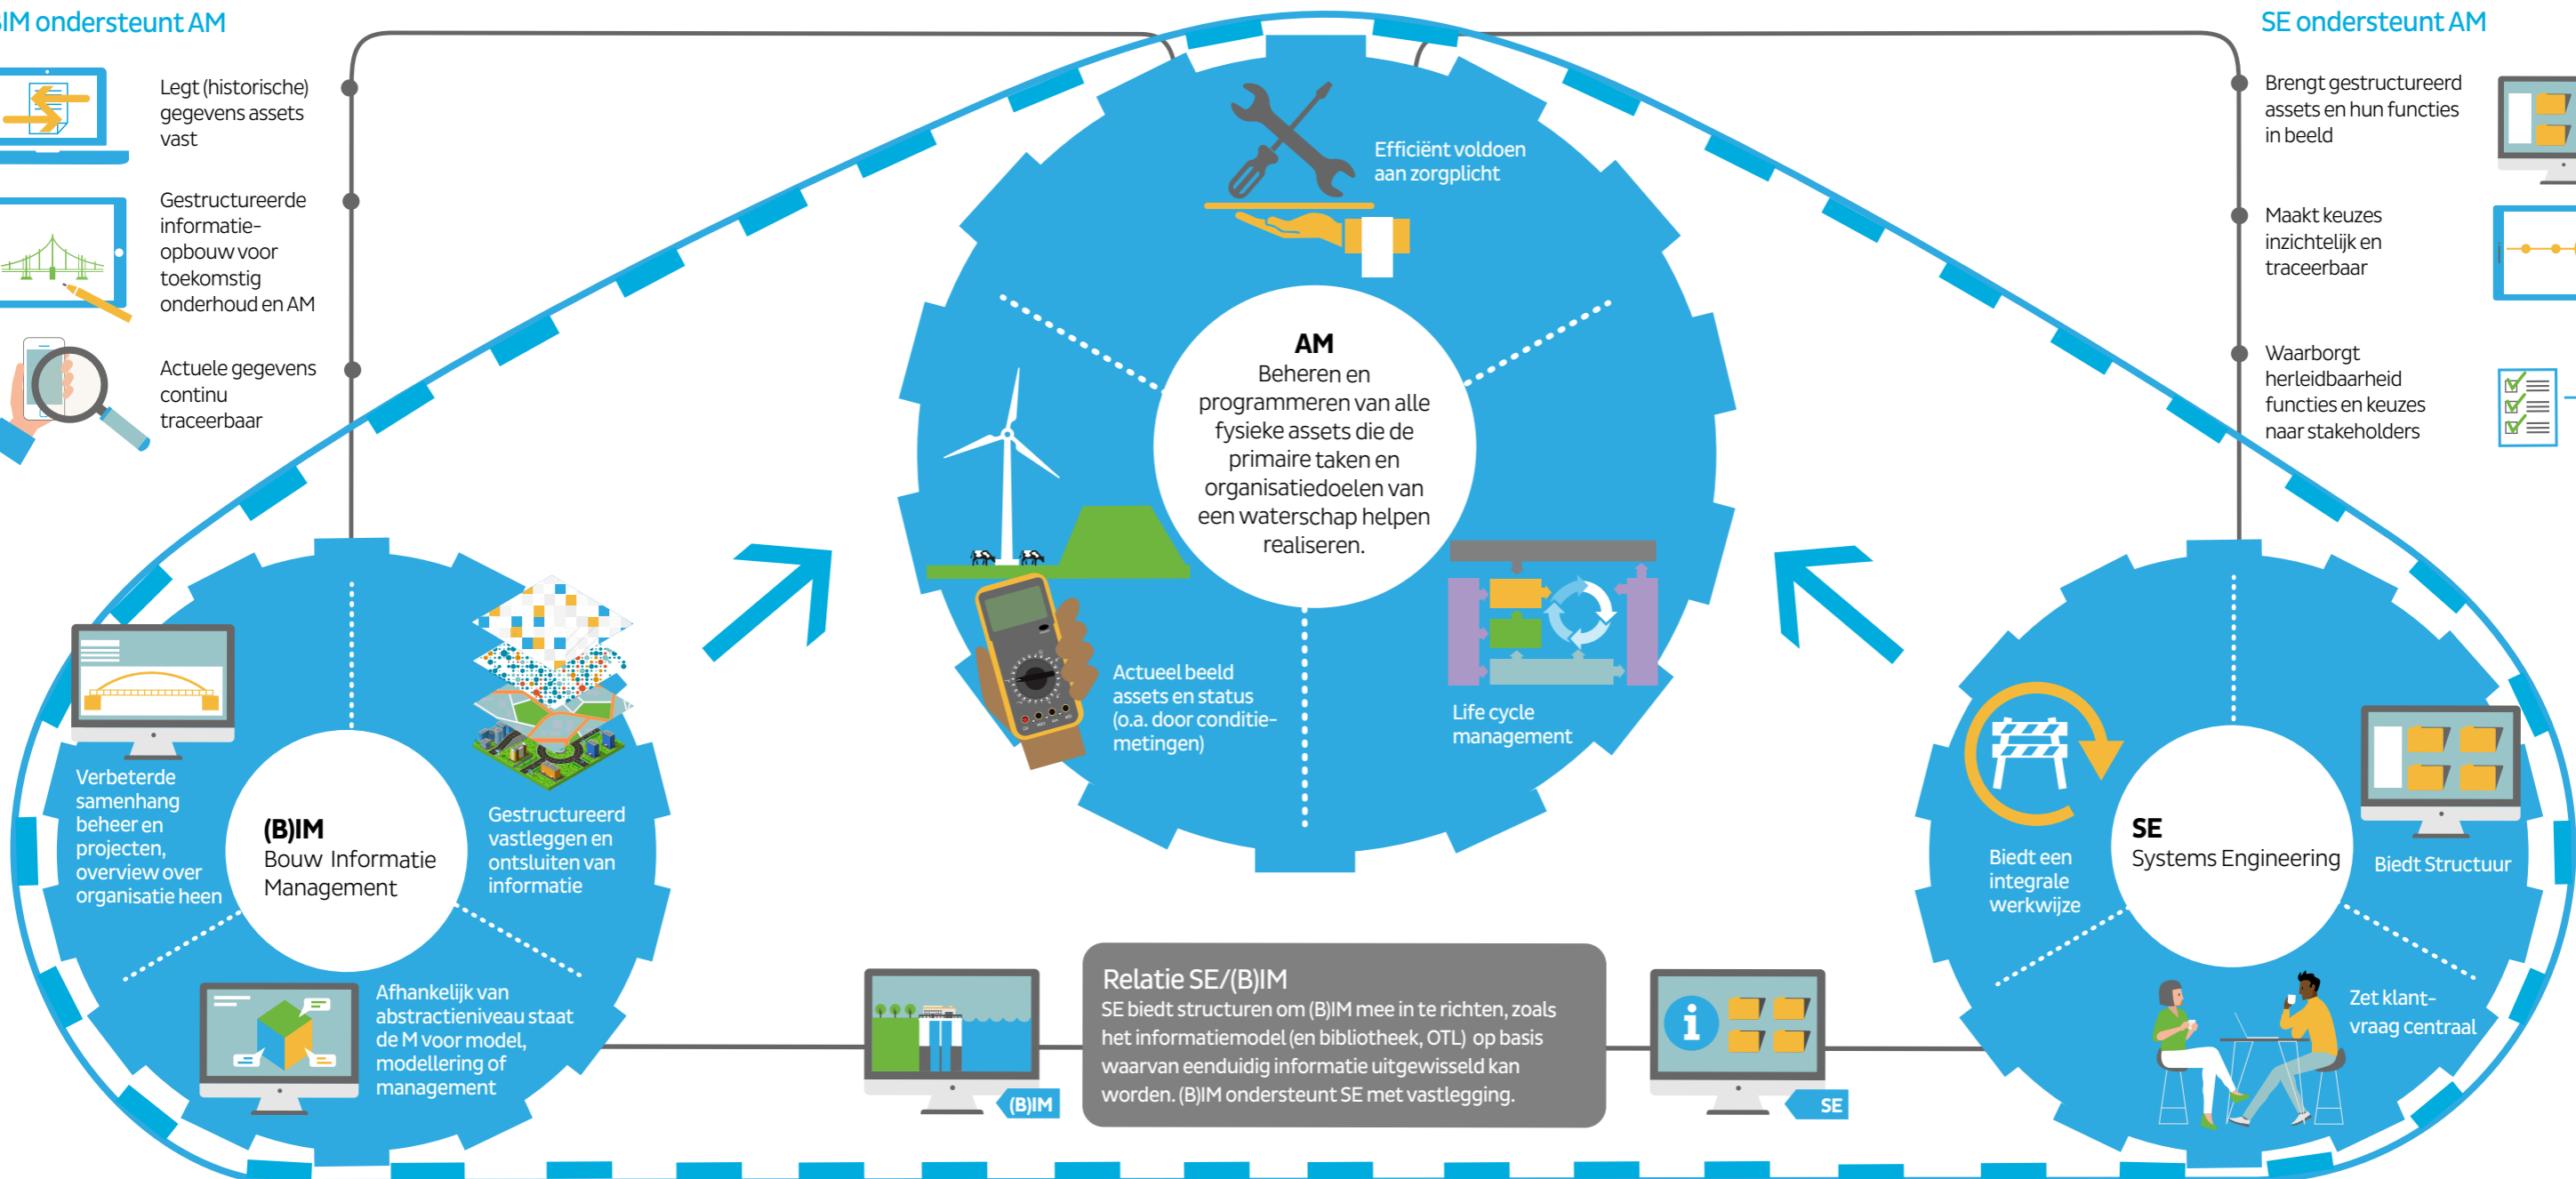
IM ondersteunt AM

Legt (historische) gegevens assets vast

Gestructureerde informatie-opbouw voor toekomstig onderhoud en AM

Actuele gegevens continu traceerbaar

SE ondersteunt AM

Brengt gestructureerd assets en hun functies in beeld

Maakt keuzes inzichtelijk en traceerbaar

Waarborgt herleidbaarheid functies en keuzes naar stakeholders

Efficiënt voldoen aan zorgplicht

AM
Beheren en programmeren van alle fysieke assets die de primaire taken en organisatiedoelen van een waterschap helpen realiseren.

Actueel beeld assets en status (o.a. door conditie-metingen)

Life cycle management

Verbeterde samenhang beheer en projecten, overview over organisatie heen

(B)IM
Bouw Informatie Management

Gestructureerd vastleggen en ontsluiten van informatie

Afhankelijk van abstractieniveau staat de M voor model, modellering of management

Biedt een integrale werkwijze

SE
Systems Engineering

Biedt Structuur

Zet klant-vraag centraal

Relatie SE/(B)IM
SE biedt structuren om (B)IM mee in te richten, zoals het informatiemodel (en bibliotheek, OTL) op basis waarvan eenduidig informatie uitgewisseld kan worden. (B)IM ondersteunt SE met vastlegging.

(B)IM

SE